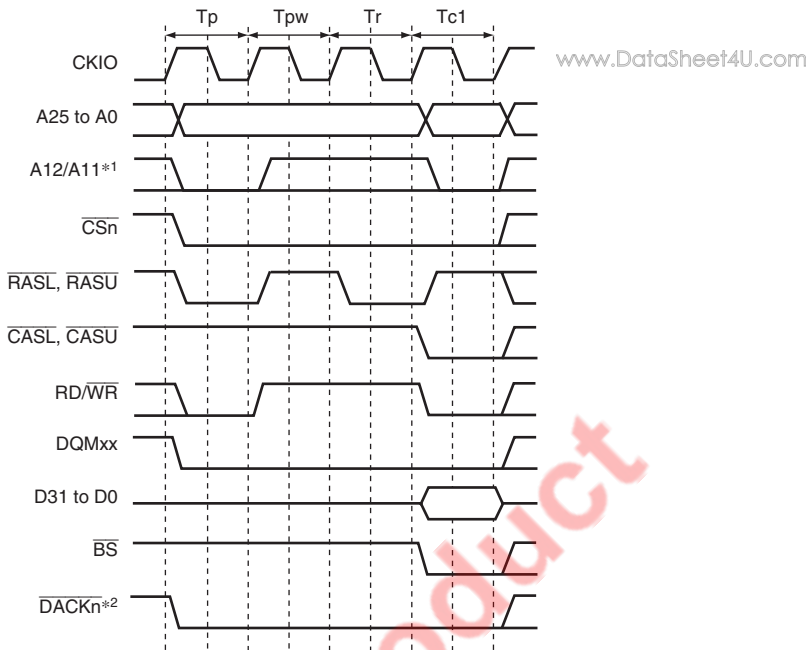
Tp
Tpw
Tr
Tc1

www.DataSheet4U.com

CKIO
A25 to A0
A12/A11$*^1$
$\overline{CSn}$
$\overline{RASL}$, $\overline{RASU}$
$\overline{CASL}$, $\overline{CASU}$
RD/$\overline{WR}$
DQMxx
D31 to D0
$\overline{BS}$
$\overline{DACKn}*^2$

oduct